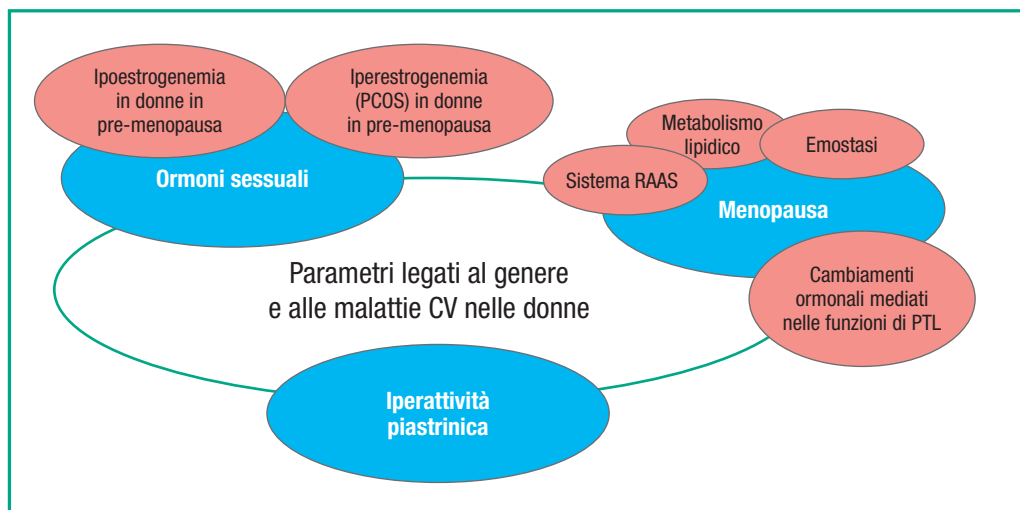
Ipoestrogenemia in donne in pre-menopausa

Iperestrogenemia (PCOS) in donne in pre-menopausa

Ormoni sessuali

Metabolismo lipidico

Emostasi

Sistema RAAS

Menopausa

Parametri legati al genere e alle malattie CV nelle donne

Cambiamenti ormonali mediati nelle funzioni di PTL

Iperattività piastrinica